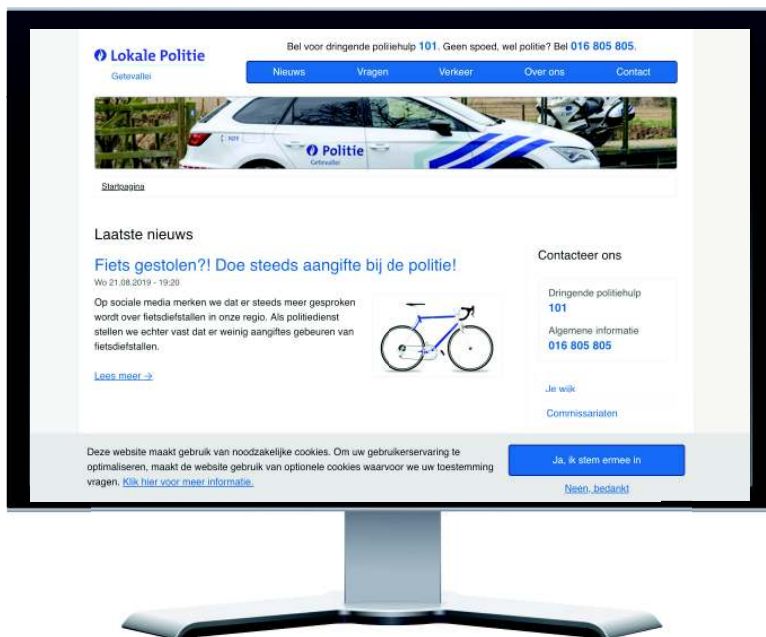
Lokale Politie
Getevallei

Bel voor dringende politiehulp 101. Geen spoed, wel politie? Bel 016 805 805.

Nieuws Vragen Verkeer Over ons Contact

Politie
Getevallei

Startpagina

Laatste nieuws

Fiets gestolen?! Doe steeds aangifte bij de politie!
Wo 21.08.2019 - 19:20

Op sociale media merken we dat er steeds meer gesproken wordt over fietsdiefstallen in onze regio. Als politiedienst stellen we echter vast dat er weinig aangiftes gebeuren van fietsdiefstallen.

Lees meer →

Contacteer ons

Dringende politiehulp
101
Algemene informatie
016 805 805

Je wijk

Commissariaten

Deze website maakt gebruik van noodzakelijke cookies. Om uw gebruikerservaring te optimaliseren, maakt de website gebruik van optionele cookies waarvoor we uw toestemming vragen. Klik hier voor meer informatie.

Ja, ik stem ermee in

Neen, bedankt